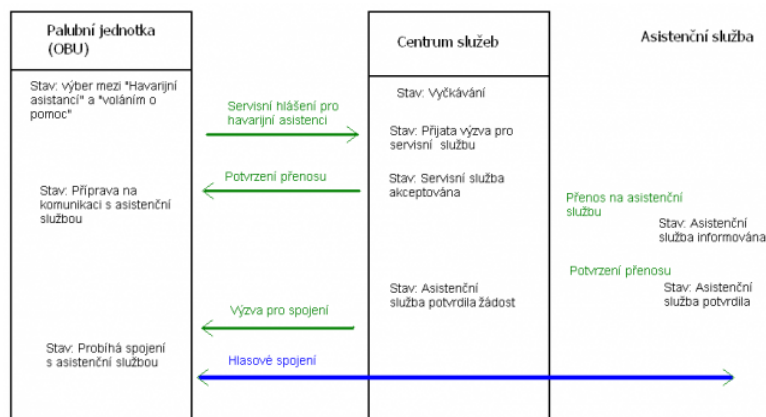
Palubní jednotka (OBU)

Centrum služeb

Asistenční služba

Stav: výber mezi "Havarijní asistancí" a "voláním o pomoc"

Servisní hlášení pro havarijní asistenci

Stav: Vyčkávání

Stav: Přijata výzva pro servisní službu

Potvrzení přenosu

Stav: Příprava na komunikaci s asistenční službou

Stav: Servisní služba akceptována

Přenos na asistenční službu

Stav: Asistenční služba informována

Potvrzení přenosu

Stav: Asistenční služba potvrdila žádost

Stav: Asistenční služba potvrdila

Výzva pro spojení

Stav: Probíhá spojení s asistenční službou

Hlasové spojení